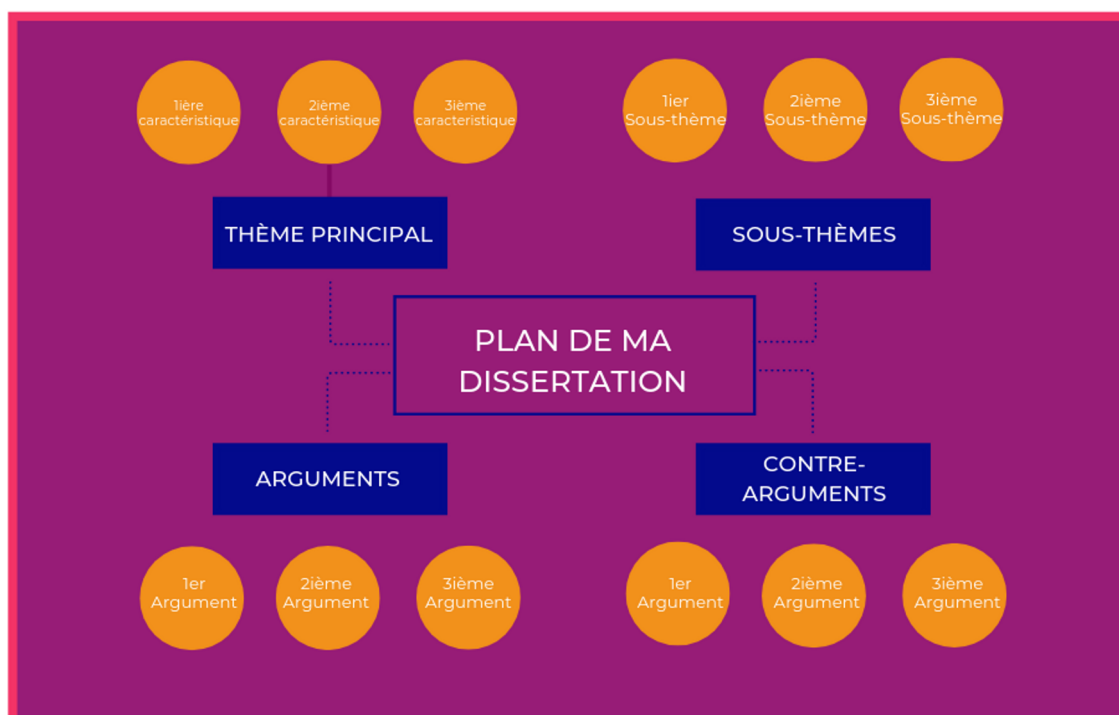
1ière caractéristique

2ième caractéristique

3ième caracteristique

1ier Sous-thème

2ième Sous-thème

3ième Sous-thème

THÈME PRINCIPAL

SOUS-THÈMES

PLAN DE MA DISSERTATION

ARGUMENTS

CONTRE-ARGUMENTS

1er Argument

2ième Argument

3ième Argument

1er Argument

2ième Argument

3ième Argument